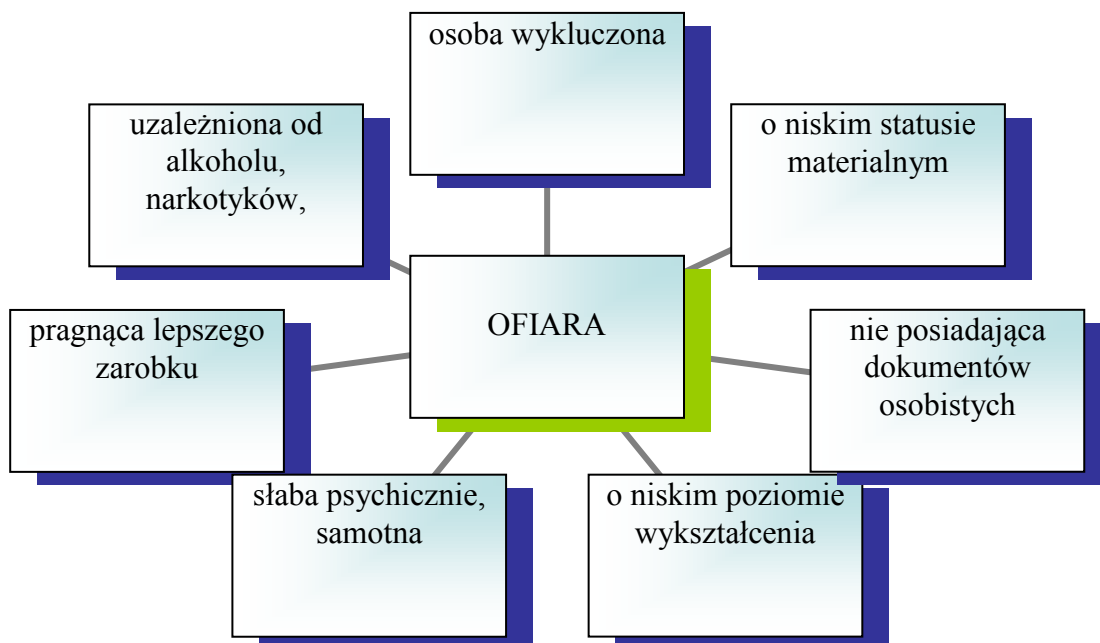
osoba wykluczona

uzależniona od alkoholu, narkotyków,

o niskim statusie materialnym

OFIARA

pragnąca lepszego zarobku

nie posiadająca dokumentów osobistych

słaba psychicznie, samotna

o niskim poziomie wykształcenia